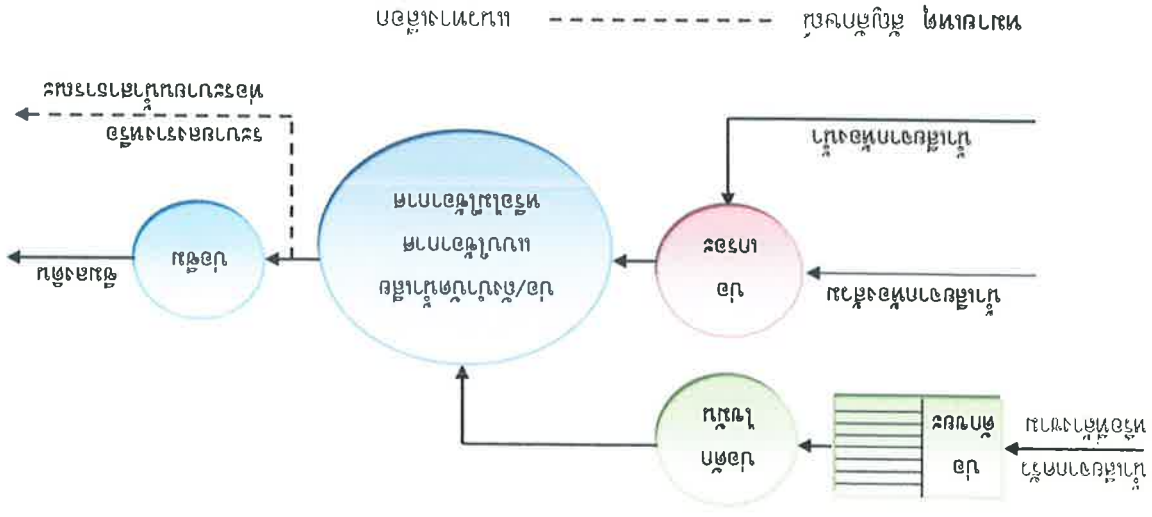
ឋេធ្នំរាវេលេហេោ ---------- ប្រហេនូវ៉ូ ទ្រអាឋោភេអ

ឧហេវរោងរាវូ៉ូពបោះឧពេ
ឲឝ្វីអេវរេអេឋោះ

លោទេឝ្ទ្រេវព្វាត្ញើ

អរោឋេឝ្វូល្អឡាឝ្វីអ
អរោឋេឝ្វូ ឋោោ
ឲឝ្វាវត្វ៉ូហ្វ័ល/ឲឋ

ឧឌេឧោ
ឲឋ

ឋឝ្វីប

ឋឝ្វាអេឝ្វី

ឋេឝ្វីឝ្វាវេពាវេ

ឋោ្វ
ឋឝ្វីប

ឧឋោង
ឲឋ

ឋោអេវូ៉ូវ៉ឺក
ឝ្វឝ្វេឋោោវេឝ្វាវ